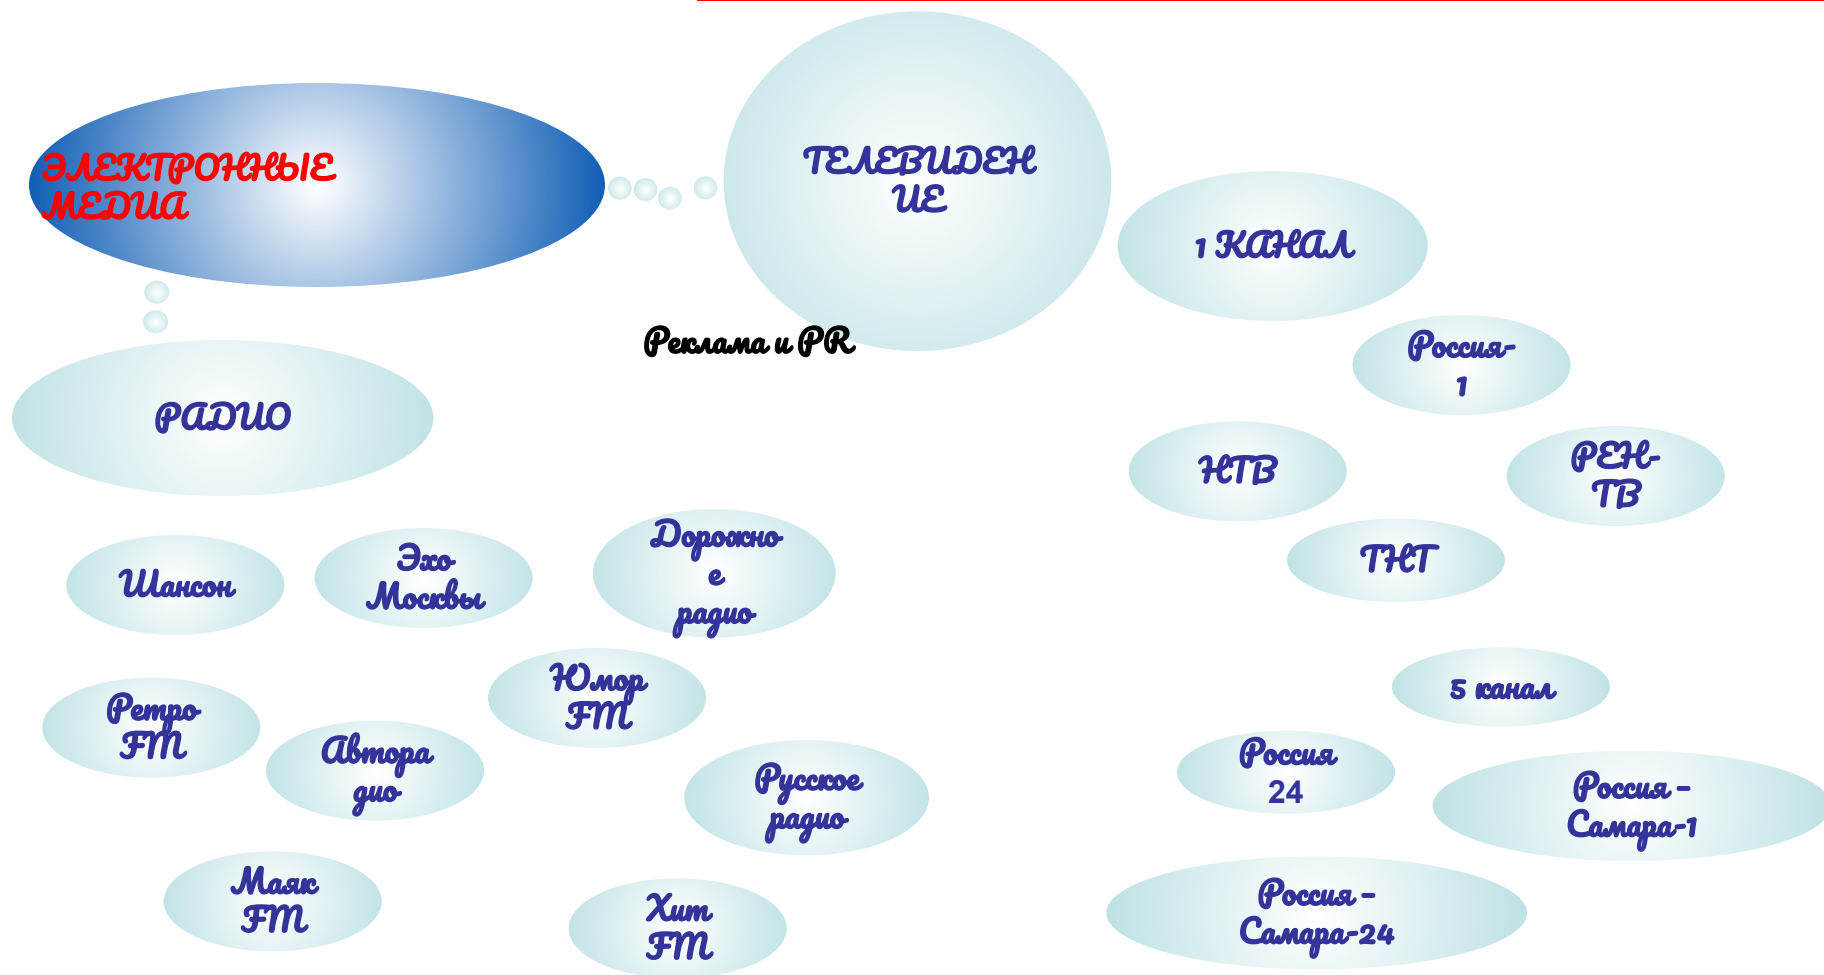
ЭЛЕКТРОННЫЕ МЕДИА

ТЕЛЕВИДЕНИЕ

1 КАНАЛ

Реклама и PR

Россия-1

РАДИО

НТВ

РЕН-ТВ

ТНТ

Шансон

Эхо Москвы

Дорожное радио

Юмор FM

5 канал

Ретро FM

Авторадио

Русское радио

Россия 24

Россия - Самара-1

Маяк FM

Хит FM

Россия - Самара-24